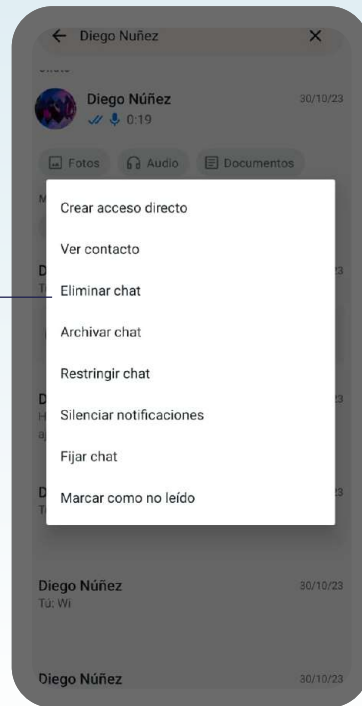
← Diego Nuñez ×

Diego Núñez
0:19
30/10/23

Fotos
Audio
Documentos

Crear acceso directo
Ver contacto
Eliminar chat
Archivar chat
Restringir chat
Silenciar notificaciones
Fijar chat
Marcar como no leído

Diego Núñez
Tú: Wi
30/10/23

Diego Núñez
30/10/23